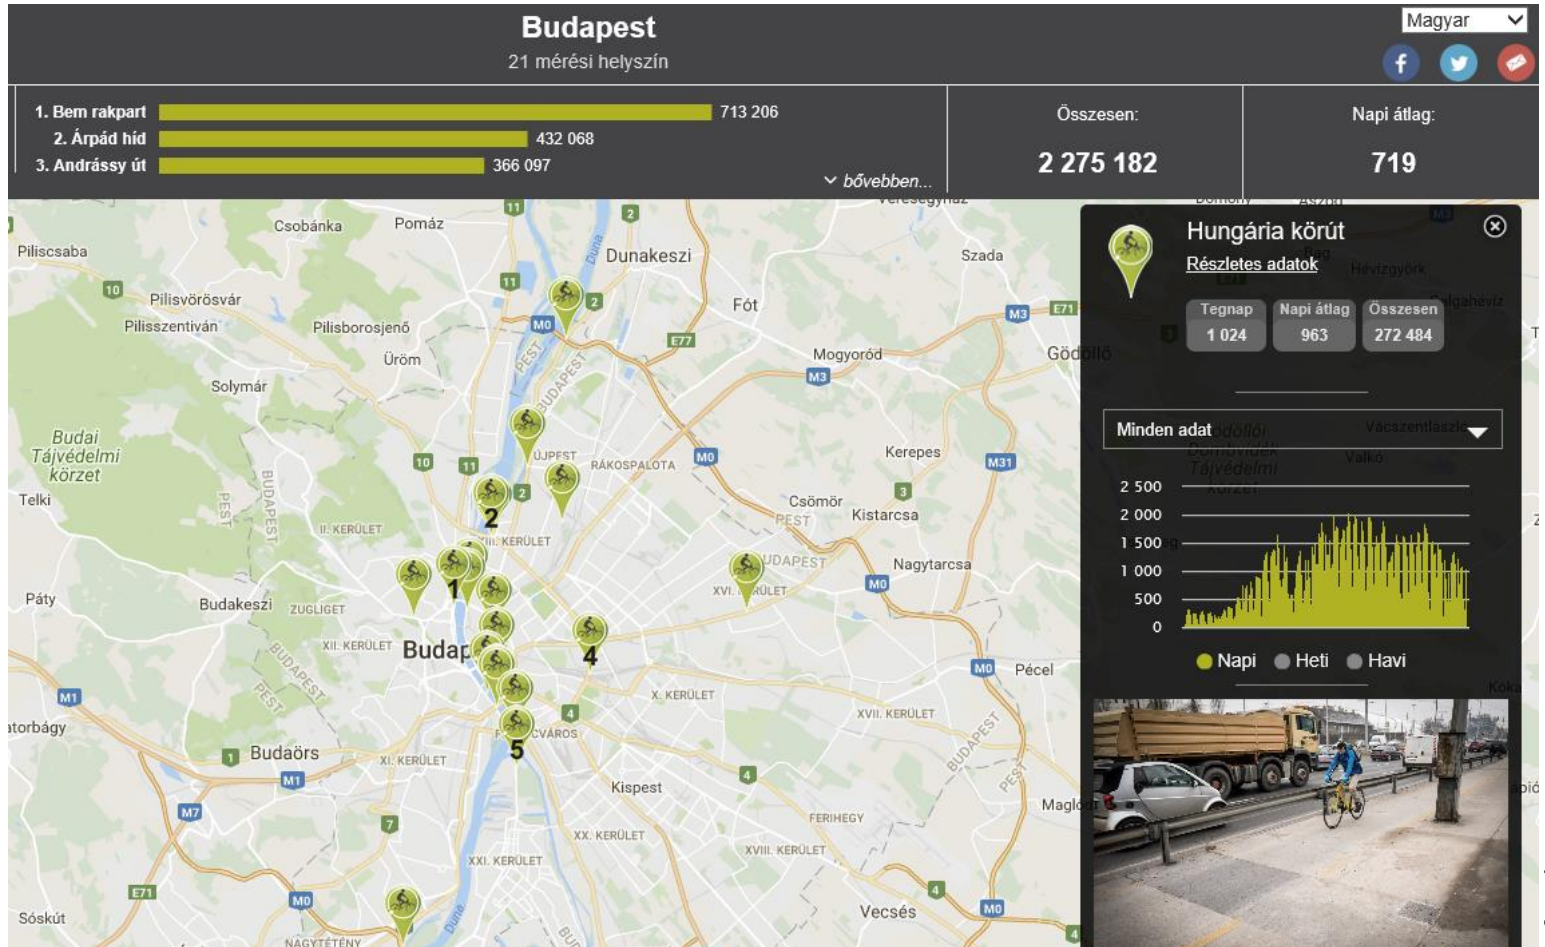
Budapest
21 mérési helyszín

Magyar

1. Bem rakpart 713 206
2. Árpád híd 432 068
3. Andrássy út 366 097
bővebben...

Összesen:
2 275 182

Napi átlag:
719

Hungária körút
Részletes adatok

| Tegnap | Napi átlag | Összesen |
|---|---|---|
| 1 024 | 963 | 272 484 |

Minden adat

2 500
2 000
1 500
1 000
500
0

Napi Heti Havi

Csobánka Pomáz Dunakeszi Szada Piliscsaba Pilisvörösvár Fót Pilisszentiván Pilisborosjenő Mogyoród Gödöllő Üröm Solymár Budai Tájvédelmi körzet Újpest Rákospalota Kerepes Telki II. kerület III. kerület Csömör Kistarcsa Nagytarcsa Páty Budakeszi Zugliget XVI. kerület XII. kerület Budap Pécel X. kerület XVII. kerület Törbágy Budaörs XI. kerület Kispest Ferihegy Maglód XX. kerület XVIII. kerület XXI. kerület Sóskút Vecsés Nagytétény Budapest Pest

M0 M1 M3 M7 M31 E71 E77 10 11 2 3 4 7 1 2 3 4 5